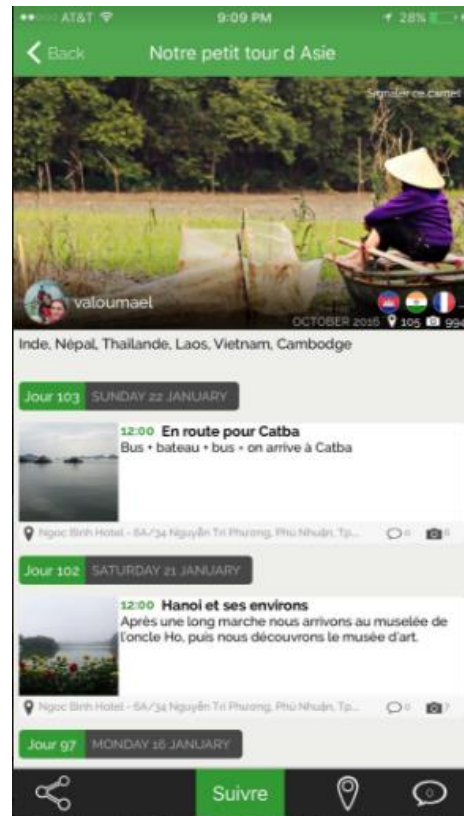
AT&T 9:09 PM 28%

Back Notre petit tour d Asie

Signaler ce carnet

valoumael

OCTOBER 2016 105 994

Inde, Népal, Thailande, Laos, Vietnam, Cambodge

Jour 103 SUNDAY 22 JANUARY

12:00 En route pour Catba
Bus + bateau + bus = on arrive à Catba

Ngoc Binh Hotel - 6A/34 Nguyễn Tri Phương, Phú Nhuận, Tp... 0 0

Jour 102 SATURDAY 21 JANUARY

12:00 Hanoi et ses environs
Après une long marche nous arrivons au muselée de l'oncle Ho, puis nous découvrons le musée d'art.

Ngoc Binh Hotel - 6A/34 Nguyễn Tri Phương, Phú Nhuận, Tp... 0 7

Jour 97 MONDAY 16 JANUARY

Suivre 0